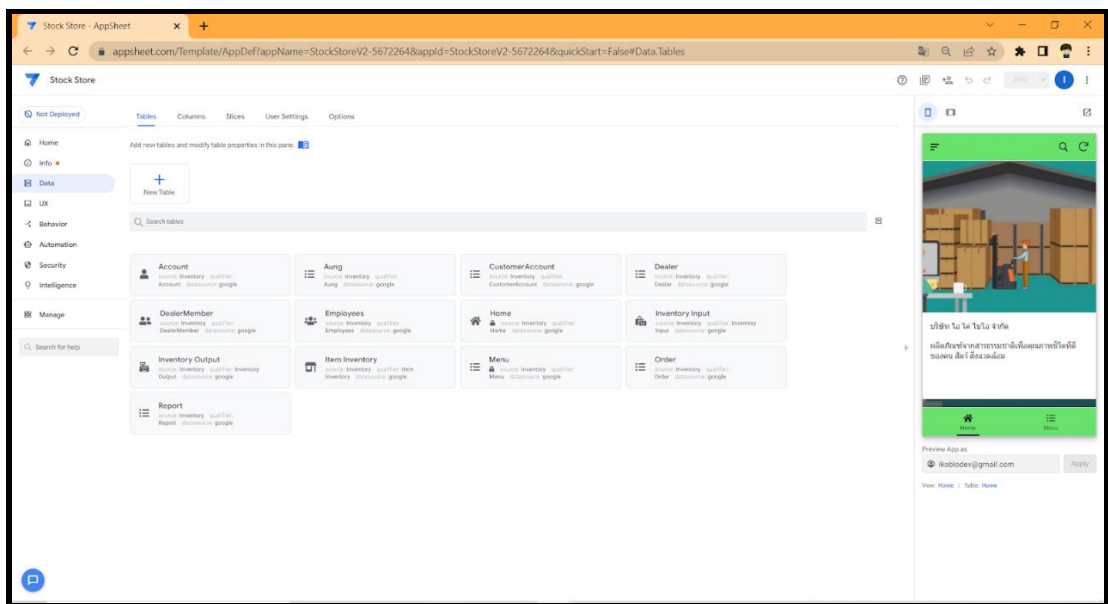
Stock Store - AppSheet

appsheet.com/Template/AppDef?appName=StockStoreV2-5672264&appId=StockStoreV2-5672264&quickStart=False#Data.Tables

Stock Store

Not Deployed

Home
Info
Data
UX
Behavior
Automation
Security
Intelligence
Manage

Search for help

Tables Columns Slices User Settings Options

Add new tables and modify table properties in this pane.

New Table

Search tables

Account
source: Inventory qualifier:
Account datasource: google

Aung
source: Inventory qualifier:
Aung datasource: google

CustomerAccount
source: Inventory qualifier:
CustomerAccount datasource: google

Dealer
source: Inventory qualifier:
Dealer datasource: google

DealerMember
source: Inventory qualifier:
DealerMember datasource: google

Employees
source: Inventory qualifier:
Employees datasource: google

Home
source: Inventory qualifier:
Home datasource: google

Inventory Input
source: Inventory qualifier: Inventory
Input datasource: google

Inventory Output
source: Inventory qualifier: Inventory
Output datasource: google

Item Inventory
source: Inventory qualifier: Item
Inventory datasource: google

Menu
source: Inventory qualifier:
Menu datasource: google

Order
source: Inventory qualifier:
Order datasource: google

Report
source: Inventory qualifier:
Report datasource: google

บริษัท ไอ โค ไบโอ จำกัด

ผลิตภัณฑ์จากสารธรรมชาติเพื่อคุณภาพชีวิตที่ดี ของคน สัตว์ สิ่งแวดล้อม

Home
Menu

Preview App as
ikobiodev@gmail.com
Apply

View: Home | Table: Home